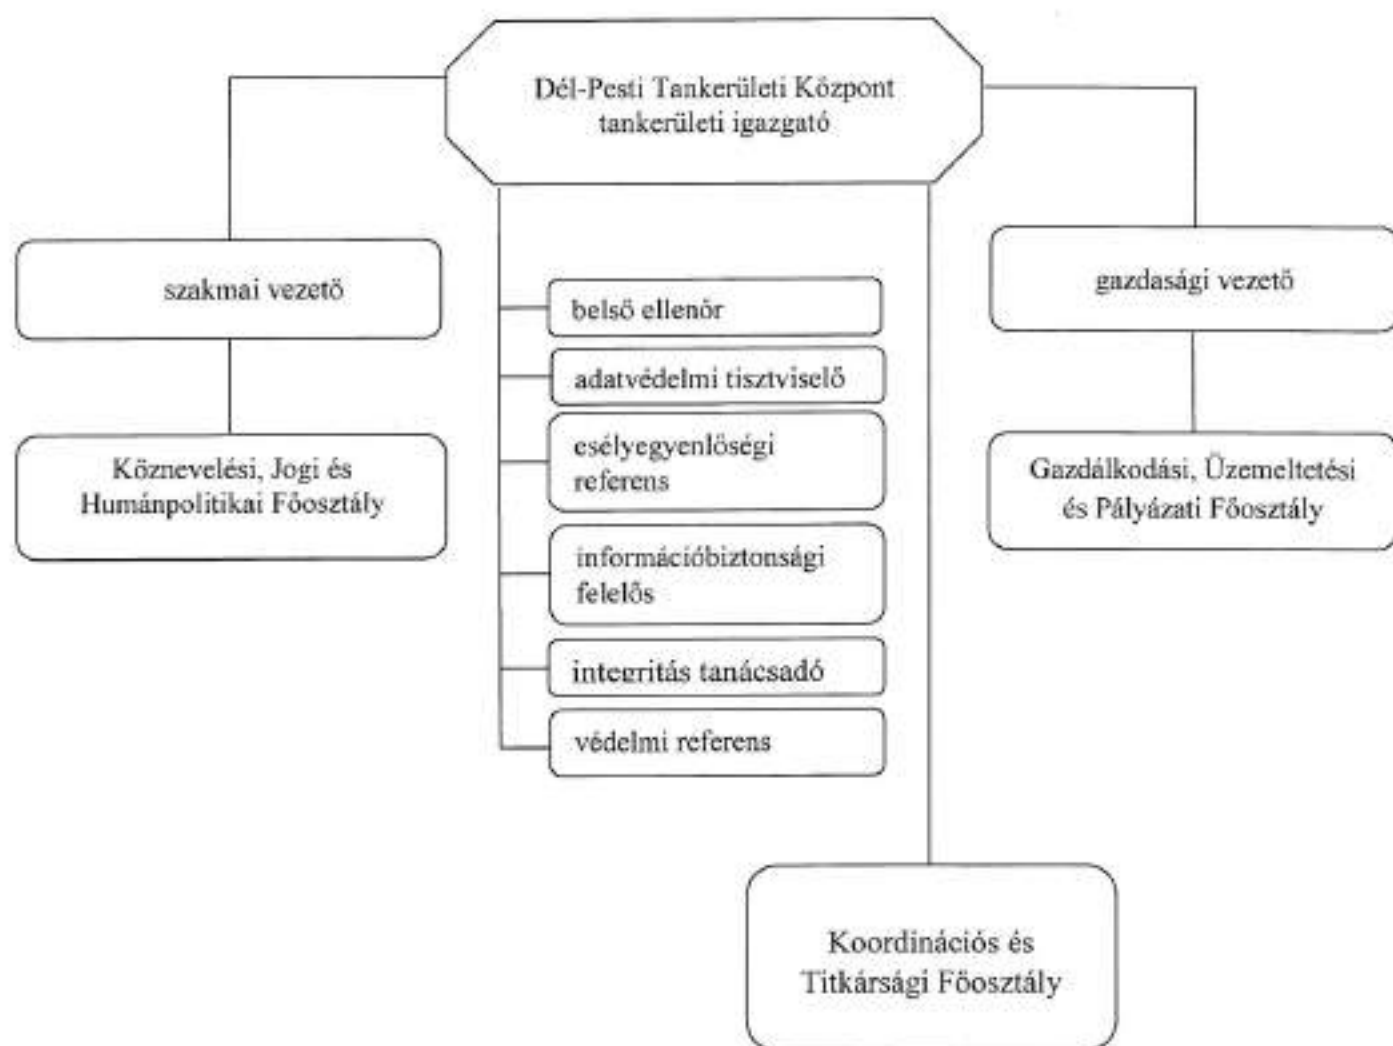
Dél-Pesti Tankerületi Központ
tankerületi igazgató

szakmai vezető

gazdasági vezető

belső ellenőr

adatvédelmi tisztviselő

esélyegyenlőségi referens

információbiztonsági felelős

integritás tanácsadó

védelmi referens

Köznevelési, Jogi és Humánpolitikai Főosztály

Gazdálkodási, Üzemeltetési és Pályázati Főosztály

Koordinációs és Titkársági Főosztály